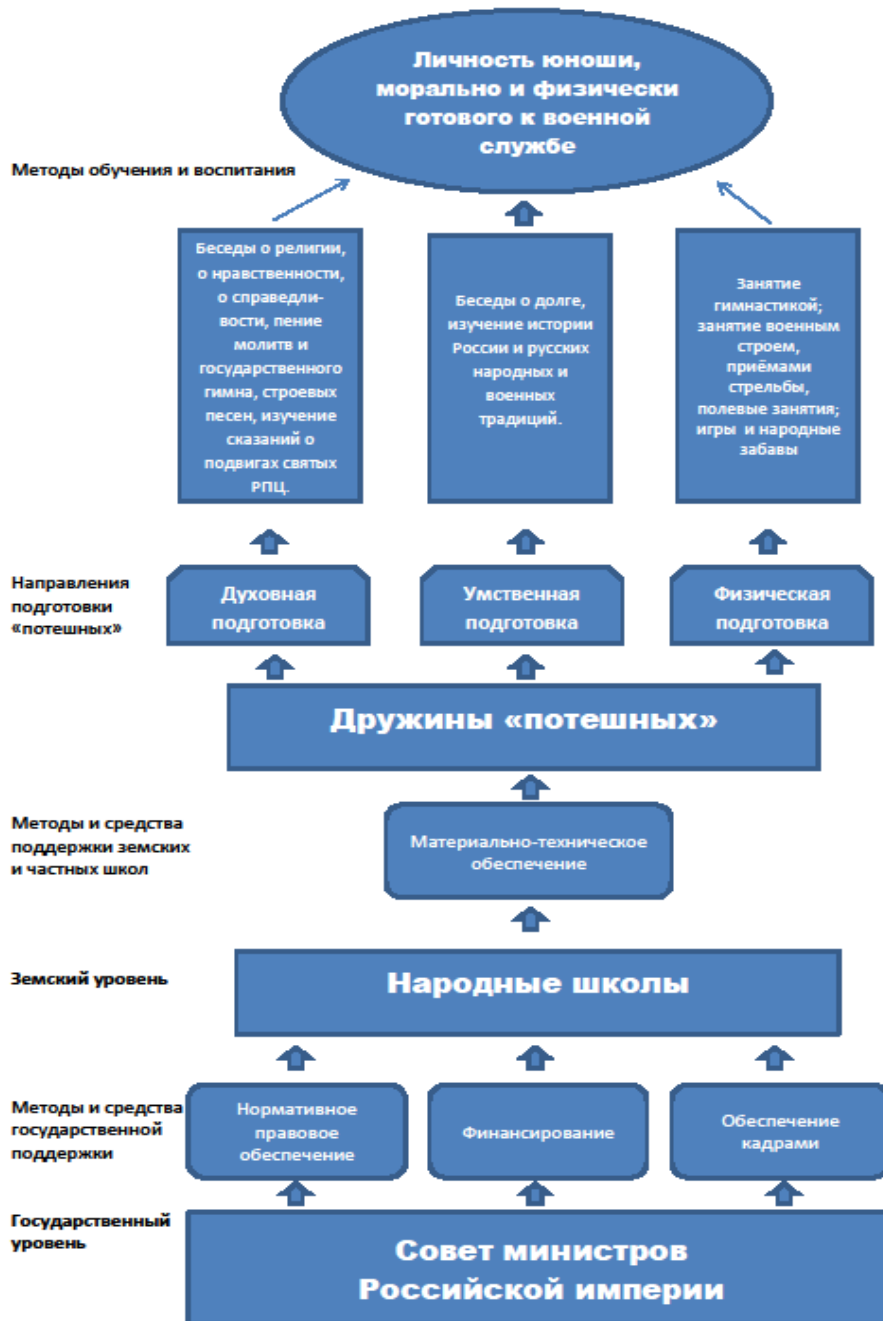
Личность юноши, морально и физически готового к военной службе

Методы обучения и воспитания

Беседы о религии, о нравственности, о справедливости, пение молитв и государственного гимна, строевых песен, изучение сказаний о подвигах святых РПЦ.

Беседы о долге, изучение истории России и русских народных и военных традиций.

Занятие гимнастикой; занятие военным строем, приёмами стрельбы, полевые занятия; игры и народные забавы

Направления подготовки «потешных»

Духовная подготовка

Умственная подготовка

Физическая подготовка

Дружины «потешных»

Методы и средства поддержки земских и частных школ

Материально-техническое обеспечение

Земский уровень

Народные школы

Методы и средства государственной поддержки

Нормативное правовое обеспечение

Финансирование

Обеспечение кадрами

Государственный уровень

Совет министров Российской империи